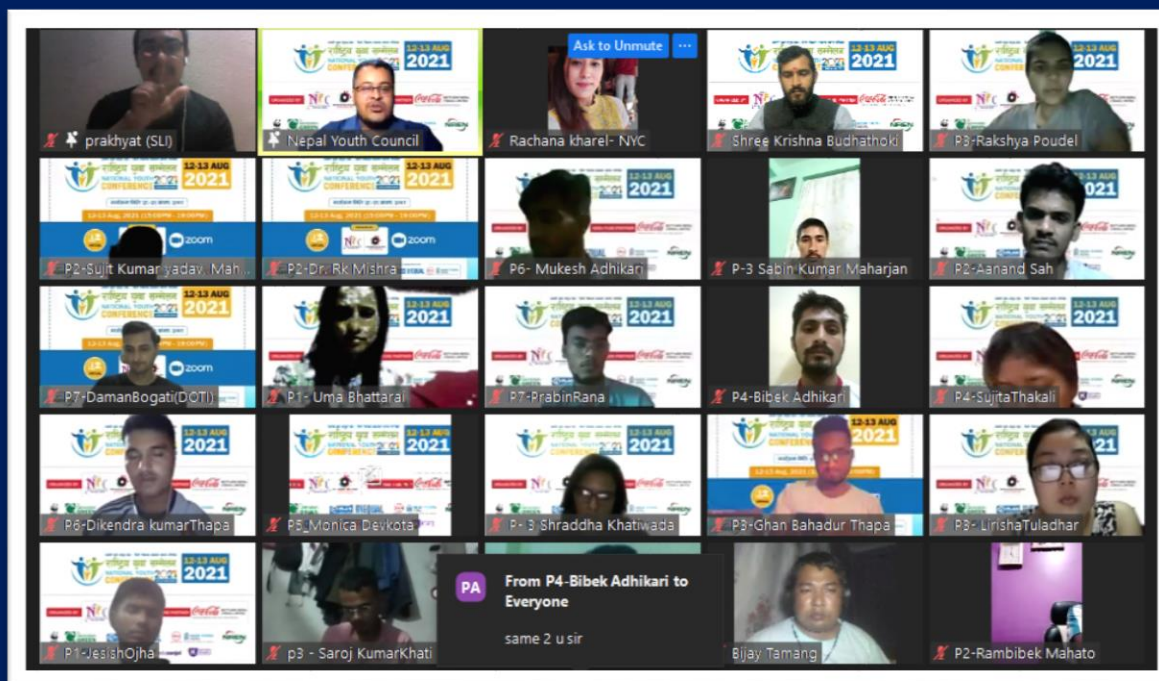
prakhyat (SLI)
राष्ट्रिय युवा सम्मेलन NATIONAL YOUTH CONFERENCE 12-13 AUG 2021
Nepal Youth Council
Ask to Unmute
...
Rachana kharel- NYC
राष्ट्रिय युवा सम्मेलन 12-13 AUG 2021
Shree Krishna Budhathoki
राष्ट्रिय युवा सम्मेलन 12-13 AUG 2021
P3-Rakshya Poudel
राष्ट्रिय युवा सम्मेलन NATIONAL YOUTH CONFERENCE 12-13 AUG 2021
zoom
P2-Sujit Kumar yadav. Mah
राष्ट्रिय युवा सम्मेलन NATIONAL YOUTH CONFERENCE 12-13 AUG 2021
zoom
P2-Dr. Rk Mishra
12-13 AUG 2021
P6- Mukesh Adhikari
P-3 Sabin Kumar Maharjan
राष्ट्रिय युवा सम्मेलन 12-13 AUG
P2-Aanand Sah
राष्ट्रिय युवा सम्मेलन NATIONAL YOUTH CONFERENCE 12-13 AUG 2021
zoom
P7-DamanBogati(DOTI)
12-13 AUG 2021
P1- Uma Bhattarai
राष्ट्रिय युवा सम्मेलन 12-13 AUG 2021
P7-PrabinRana
P4-Bibek Adhikari
राष्ट्रिय युवा सम्मेलन 12-13 AUG
P4-SujitaThakali
राष्ट्रिय युवा सम्मेलन 12-13 AUG 2021
P6-Dikendra kumarThapa
राष्ट्रिय युवा सम्मेलन NATIONAL YOUTH CONFERENCE 12-13 AUG 2021
P5_Monica Devkota
राष्ट्रिय युवा सम्मेलन 12-13 AUG 2021
P- 3 Shraddha Khatiwada
राष्ट्रिय युवा सम्मेलन 12-13 AUG 2021
P3-Ghan Bahadur Thapa
राष्ट्रिय युवा सम्मेलन 12-13 AUG
P3- LirishaTuladhar
राष्ट्रिय युवा सम्मेलन 12-13 AUG 2021
P1-JesishOjha
p3 - Saroj KumarKhati
PA
From P4-Bibek Adhikari to Everyone
same 2 u sir
Bijay Tamang
P2-Rambibek Mahato